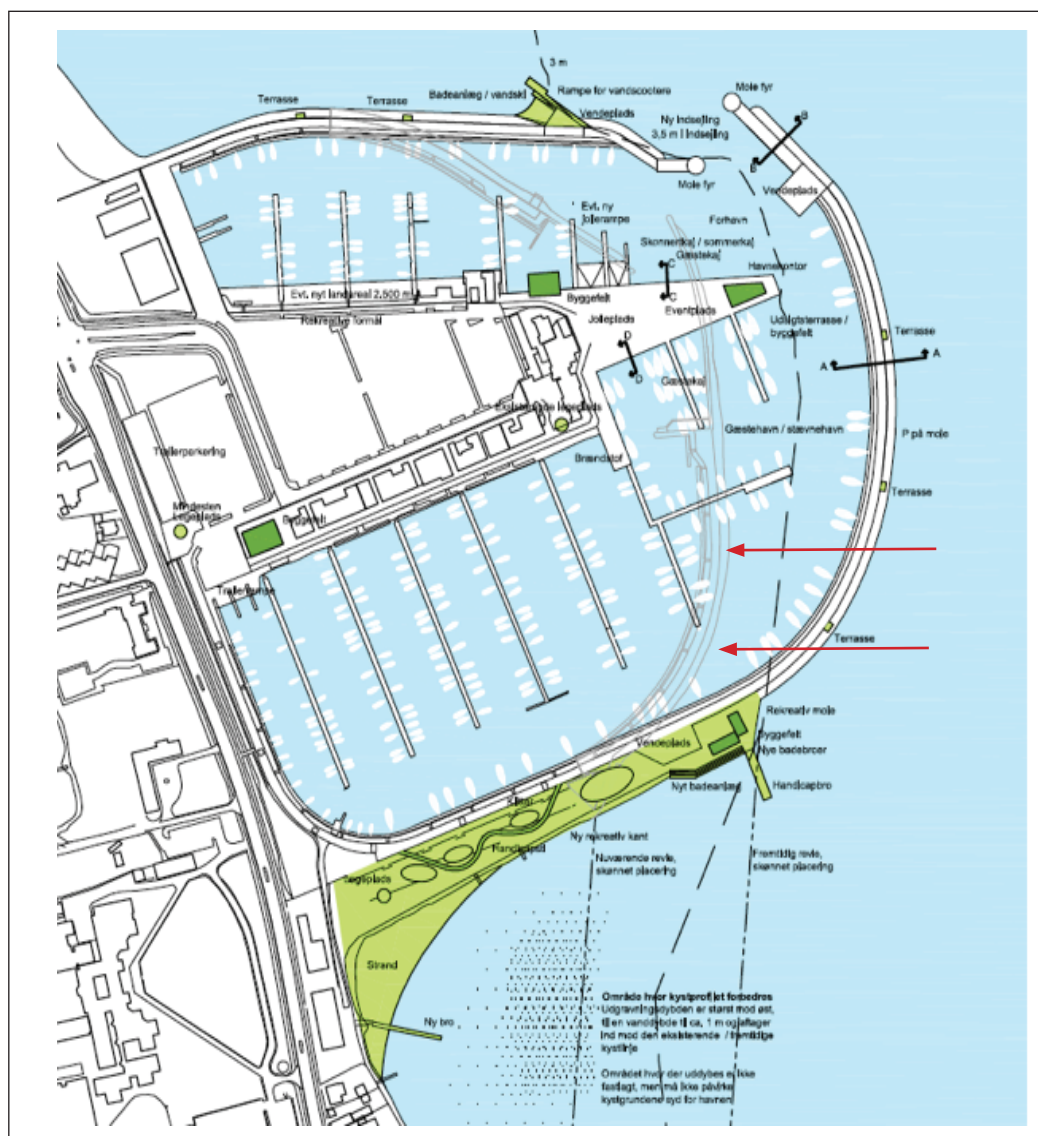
3 m

Terrasse

Terrasse

Badeanlæg / vandski

Rampe for vandscootere

Vendeplads

Mole fyr

Ny indsejling 3,5 m i indsejling

B

B

Mole fyr

Vendeplads

Evt. ny jollerampe

Forhavn

Skonnertkaj / sommerkaj

Gæstekaj

Havnekontor

C

C

Evt. nyt landareal 2.500 m²

Byggefelt

Rekreative formål

Jolleplads

Eventplads

Udsigtsterrasse / byggefelt

Terrasse

D

D

A

A

Gæstekaj

Eksisterende Havneplads

Gæstehavn / stævnehavn

P på mole

Trailerparkering

Brændstof

Terrasse

Mindesten

Bådværft

Trailerrampe

Terrasse

Rekreativ mole

Byggefelt

Vendeplads

Nye badebroer

Nyt badeanlæg

Handicapbro

Kiosk

Ny rekreativ kant

Handicapsti

Nuværende rev, skønnet placering

Fremtidig rev, skønnet placering

Legeplads

Strand

Ny bro

Område hvor kystprofilet forbedres
Udgravningsdybden er størst mod øst, til en vanddybde til ca. 1 m og aftager ind mod den eksisterende / fremtidige kystlinje

Området hvor der uddybes er ikke fastlagt, men må ikke påvirke kystgrundene syd for havnen